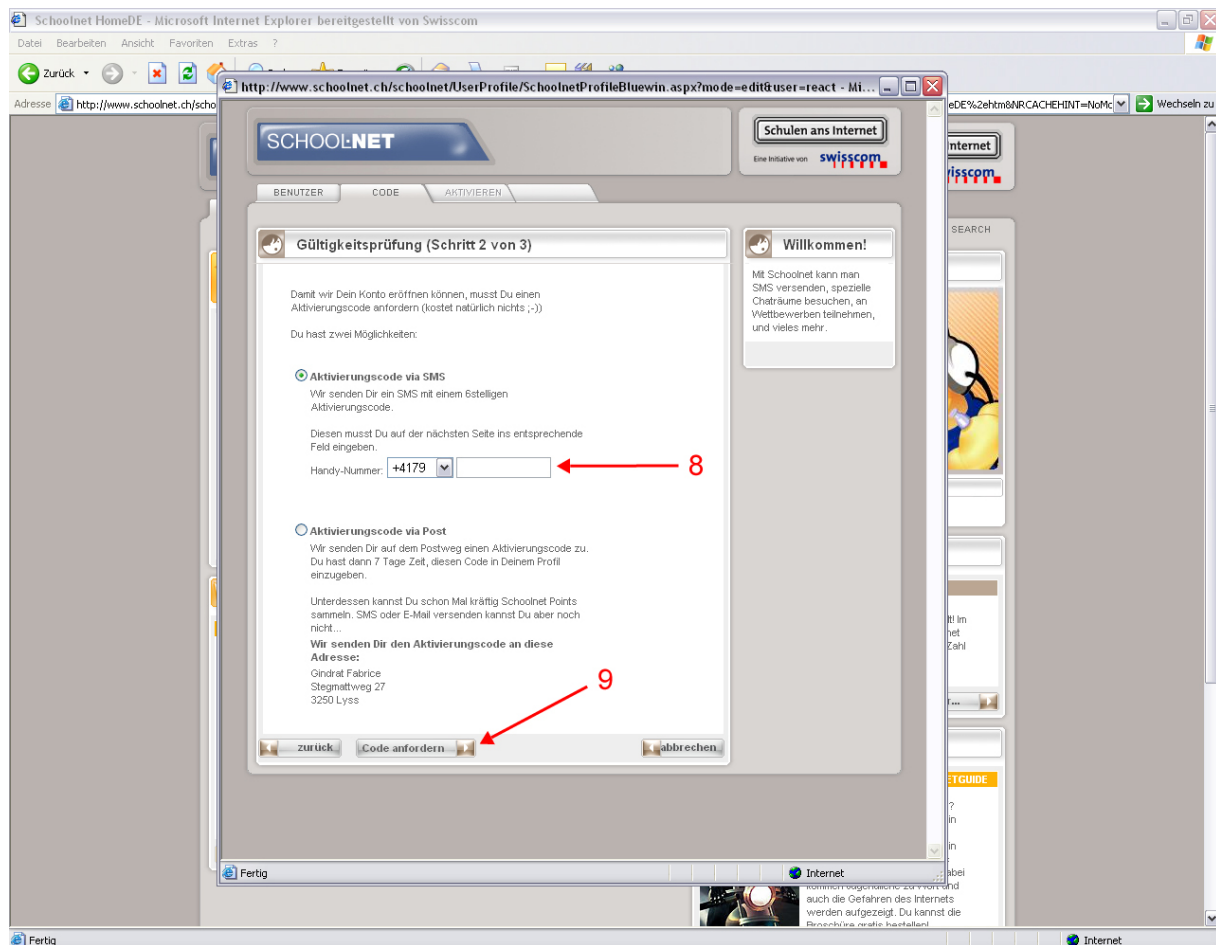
Schoolnet HomeDE - Microsoft Internet Explorer bereitgestellt von Swisscom

Datei Bearbeiten Ansicht Favoriten Extras ?

Zurück

Adresse http://www.schoolnet.ch/scho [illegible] eDE%2ehtm&NRCACHEHINT=NoMc Wechseln zu

http://www.schoolnet.ch/schoolnet/UserProfile/SchoolnetProfileBluewin.aspx?mode=edit&user=react - Mi...

SCHOOLNET

Schulen ans Internet

Eine Initiative von swisscom

BENUTZER CODE AKTIVIEREN

Gültigkeitsprüfung (Schritt 2 von 3)

Damit wir Dein Konto eröffnen können, musst Du einen Aktivierungscode anfordern (kostet natürlich nichts ;-))

Du hast zwei Möglichkeiten:

Aktivierungscode via SMS
Wir senden Dir ein SMS mit einem 6stelligen Aktivierungscode.

Diesen musst Du auf der nächsten Seite ins entsprechende Feld eingeben.

Handy-Nummer: +4179

8

Aktivierungscode via Post
Wir senden Dir auf dem Postweg einen Aktivierungscode zu. Du hast dann 7 Tage Zeit, diesen Code in Deinem Profil einzugeben.

Unterdessen kannst Du schon Mal kräftig Schoolnet Points sammeln. SMS oder E-Mail versenden kannst Du aber noch nicht...

Wir senden Dir den Aktivierungscode an diese Adresse:
Gindrat Fabrice
Stegmattweg 27
3250 Lyss

9

zurück Code anfordern abbrechen

Willkommen!

Mit Schoolnet kann man SMS versenden, spezielle Chaträume besuchen, an Wettbewerben teilnehmen, und vieles mehr.

Internet

swisscom

SEARCH

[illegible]t! Im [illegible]net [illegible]Zahl

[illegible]r...

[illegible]ETGUIDE

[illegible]abei auch die Gefahren des Internets werden aufgezeigt. Du kannst die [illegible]

Fertig

Internet

Fertig

Internet